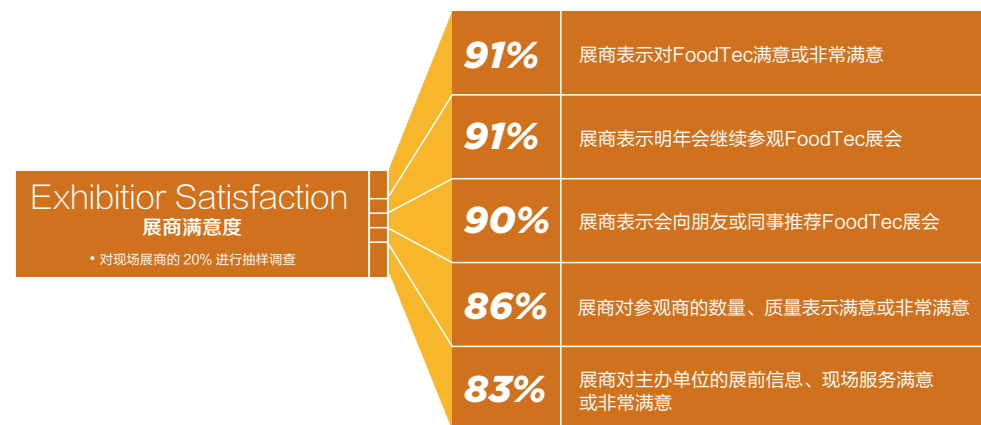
Exhibitior Satisfaction
展商满意度
• 对现场展商的 20% 进行抽样调查

91% 展商表示对FoodTec满意或非常满意

91% 展商表示明年会继续参观FoodTec展会

90% 展商表示会向朋友或同事推荐FoodTec展会

86% 展商对参观商的数量、质量表示满意或非常满意

83% 展商对主办单位的展前信息、现场服务满意或非常满意